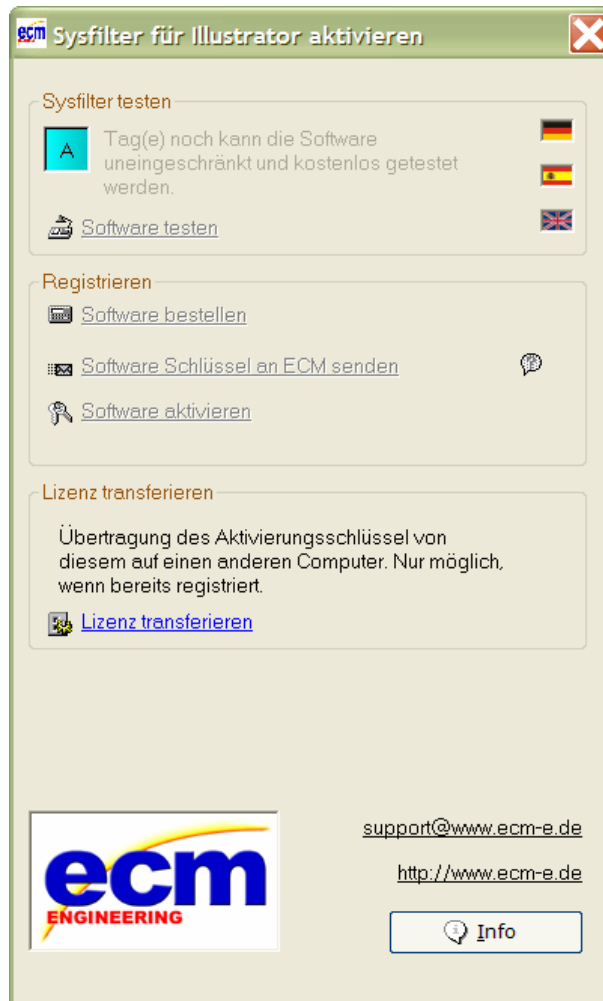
ecm Sysfilter für Illustrator aktivieren

Sysfilter testen

A Tag(e) noch kann die Software uneingeschränkt und kostenlos getestet werden.

Software testen

Registrieren

Software bestellen

Software Schlüssel an ECM senden

Software aktivieren

Lizenz transferieren

Übertragung des Aktivierungsschlüssel von diesem auf einen anderen Computer. Nur möglich, wenn bereits registriert.

Lizenz transferieren

ecm ENGINEERING

support@www.ecm-e.de

http://www.ecm-e.de

Info